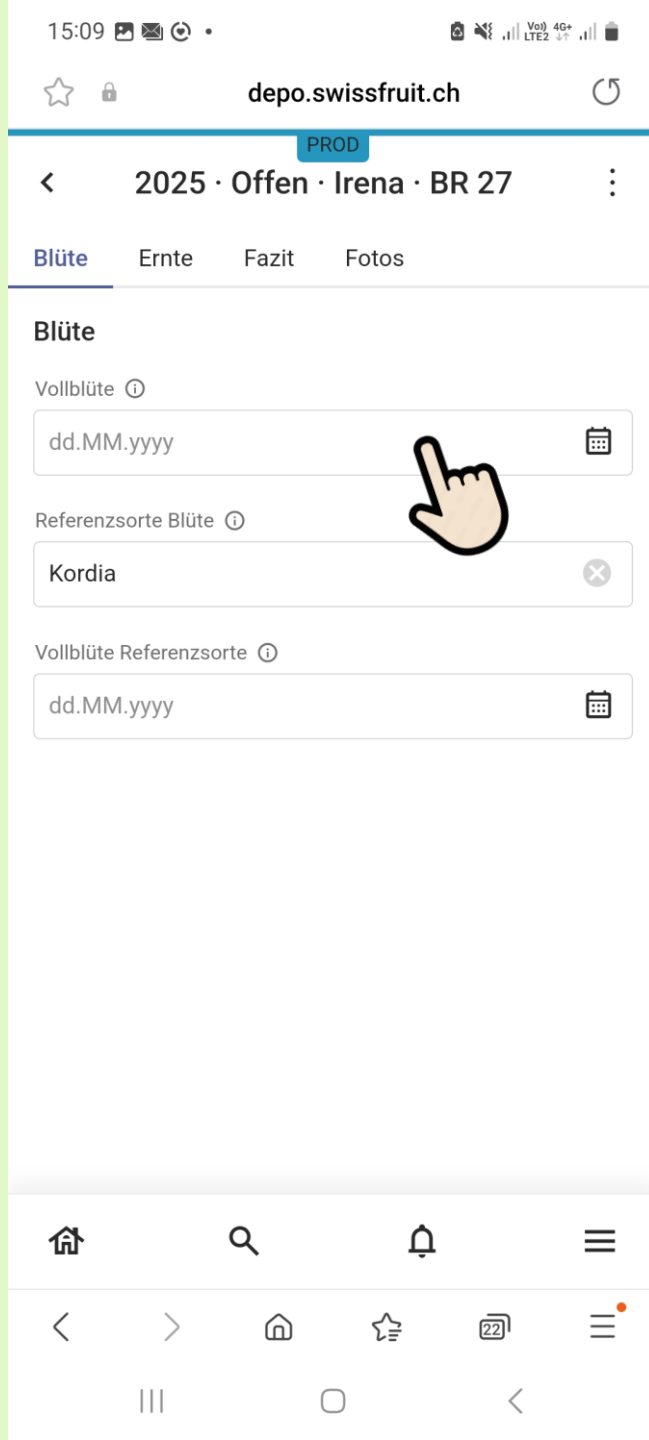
15:09

Vo) LTE2 4G+

depo.swissfruit.ch

PROD

2025 · Offen · Irena · BR 27

Blüte Ernte Fazit Fotos

Blüte

Vollblüte

dd.MM.yyyy

Referenzsorte Blüte

Kordia

Vollblüte Referenzsorte

dd.MM.yyyy

22